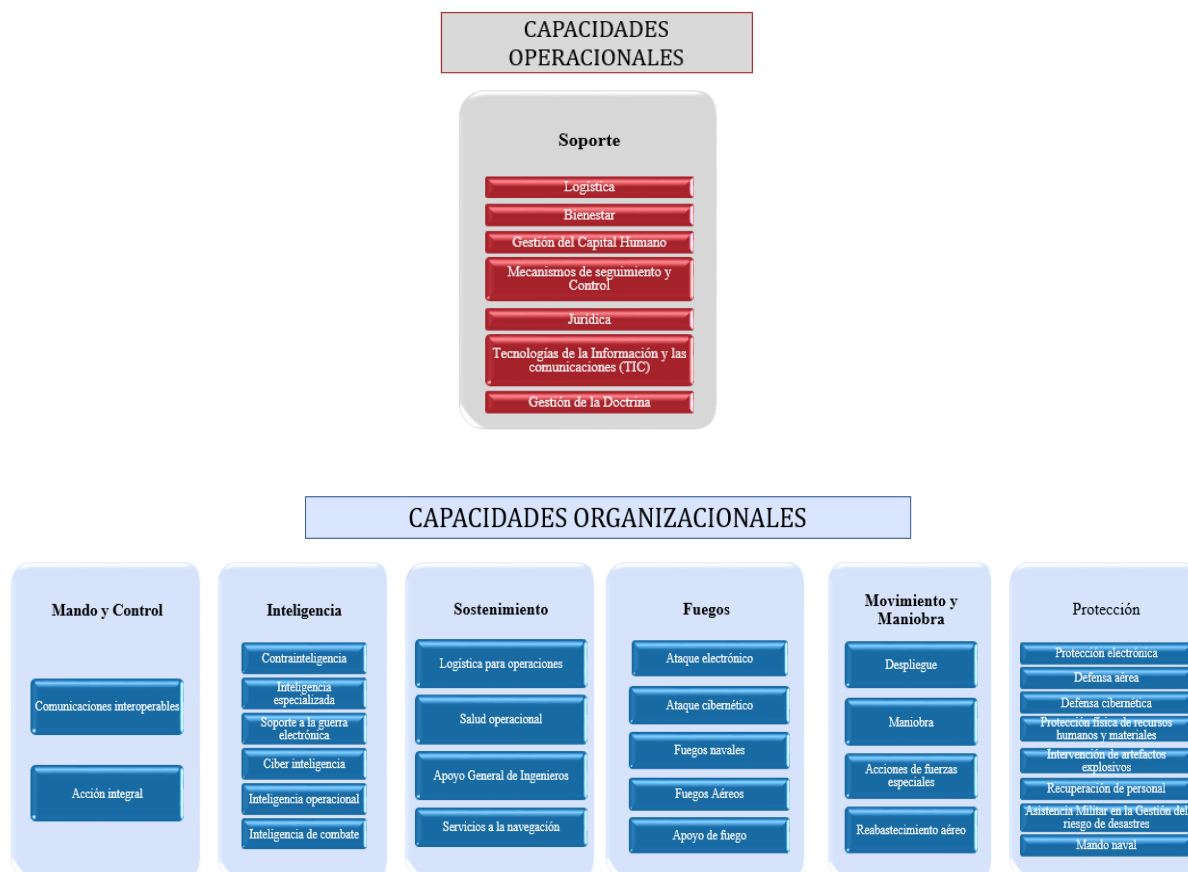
CAPACIDADES OPERACIONALES

Soporte

Logística

Bienestar

Gestión del Capital Humano

Mecanismos de seguimiento y Control

Jurídica

Tecnologías de la Información y las comunicaciones (TIC)

Gestión de la Doctrina

CAPACIDADES ORGANIZACIONALES

Mando y Control

Comunicaciones interoperables

Acción integral

Inteligencia

Contrainteligencia

Inteligencia especializada

Soporte a la guerra electrónica

Ciber inteligencia

Inteligencia operacional

Inteligencia de combate

Sostenimiento

Logística para operaciones

Salud operacional

Apoyo General de Ingenieros

Servicios a la navegación

Fuegos

Ataque electrónico

Ataque cibernético

Fuegos navales

Fuegos Aéreos

Apoyo de fuego

Movimiento y Maniobra

Despliegue

Maniobra

Acciones de fuerzas especiales

Reabastecimiento aéreo

Protección

Protección electrónica

Defensa aérea

Defensa cibernética

Protección física de recursos humanos y materiales

Intervención de artefactos explosivos

Recuperación de personal

Asistencia Militar en la Gestión del riesgo de desastres

Mando naval